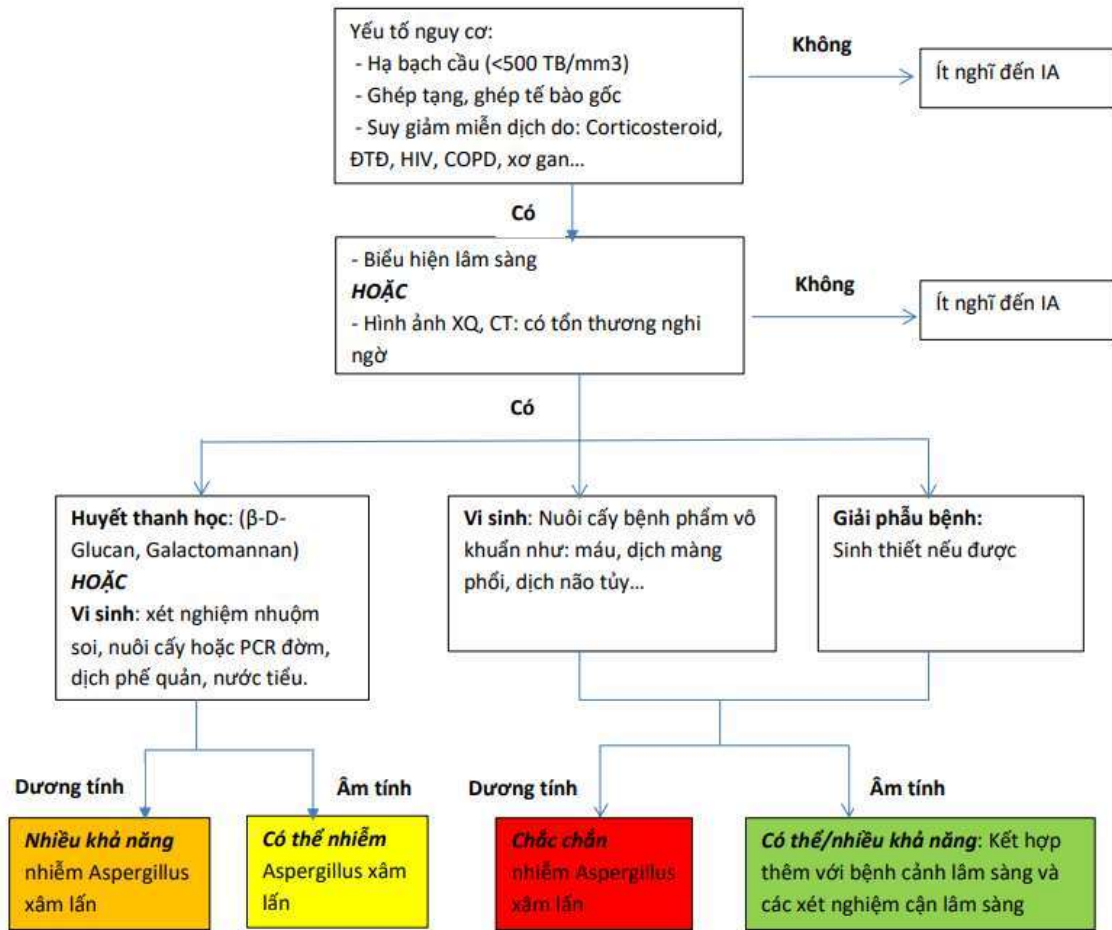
Yếu tố nguy cơ:
- Hạ bạch cầu (<500 TB/mm3)
- Ghép tạng, ghép tế bào gốc
- Suy giảm miễn dịch do: Corticosteroid, ĐTĐ, HIV, COPD, xơ gan...

Không

Ít nghĩ đến IA

Có

- Biểu hiện lâm sàng
**HOẶC**
- Hình ảnh XQ, CT: có tổn thương nghi ngờ

Không

Ít nghĩ đến IA

Có

**Huyết thanh học**: (β-D-Glucan, Galactomannan)
**HOẶC**
**Vi sinh**: xét nghiệm nhuộm soi, nuôi cấy hoặc PCR đờm, dịch phế quản, nước tiểu.

**Vi sinh**: Nuôi cấy bệnh phẩm vô khuẩn như: máu, dịch màng phổi, dịch não tủy...

**Giải phẫu bệnh:**
Sinh thiết nếu được

Dương tính

Âm tính

Dương tính

Âm tính

*Nhiều khả năng* nhiễm Aspergillus xâm lấn

*Có thể nhiễm* Aspergillus xâm lấn

*Chắc chắn* nhiễm Aspergillus xâm lấn

*Có thể/nhiều khả năng*: Kết hợp thêm với bệnh cảnh lâm sàng và các xét nghiệm cận lâm sàng